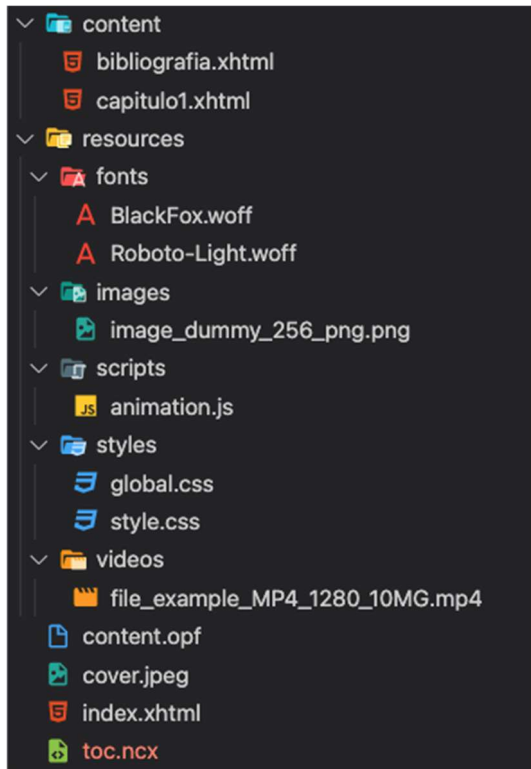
content
bibliografia.xhtml
capitulo1.xhtml
resources
fonts
BlackFox.woff
Roboto-Light.woff
images
image_dummy_256_png.png
scripts
JS animation.js
styles
global.css
style.css
videos
file_example_MP4_1280_10MG.mp4
content.opf
cover.jpeg
index.xhtml
toc.ncx